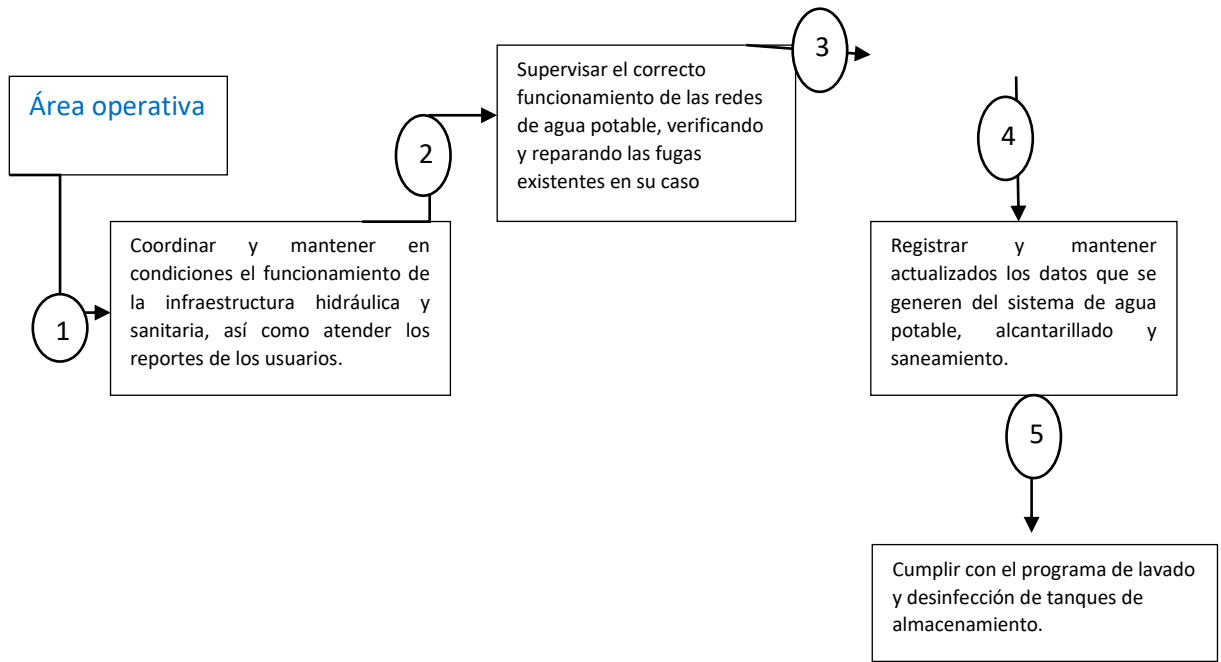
Área operativa

1

Coordinar y mantener en condiciones el funcionamiento de la infraestructura hidráulica y sanitaria, así como atender los reportes de los usuarios.

2

Supervisar el correcto funcionamiento de las redes de agua potable, verificando y reparando las fugas existentes en su caso

3

4

Registrar y mantener actualizados los datos que se generen del sistema de agua potable, alcantarillado y saneamiento.

5

Cumplir con el programa de lavado y desinfección de tanques de almacenamiento.